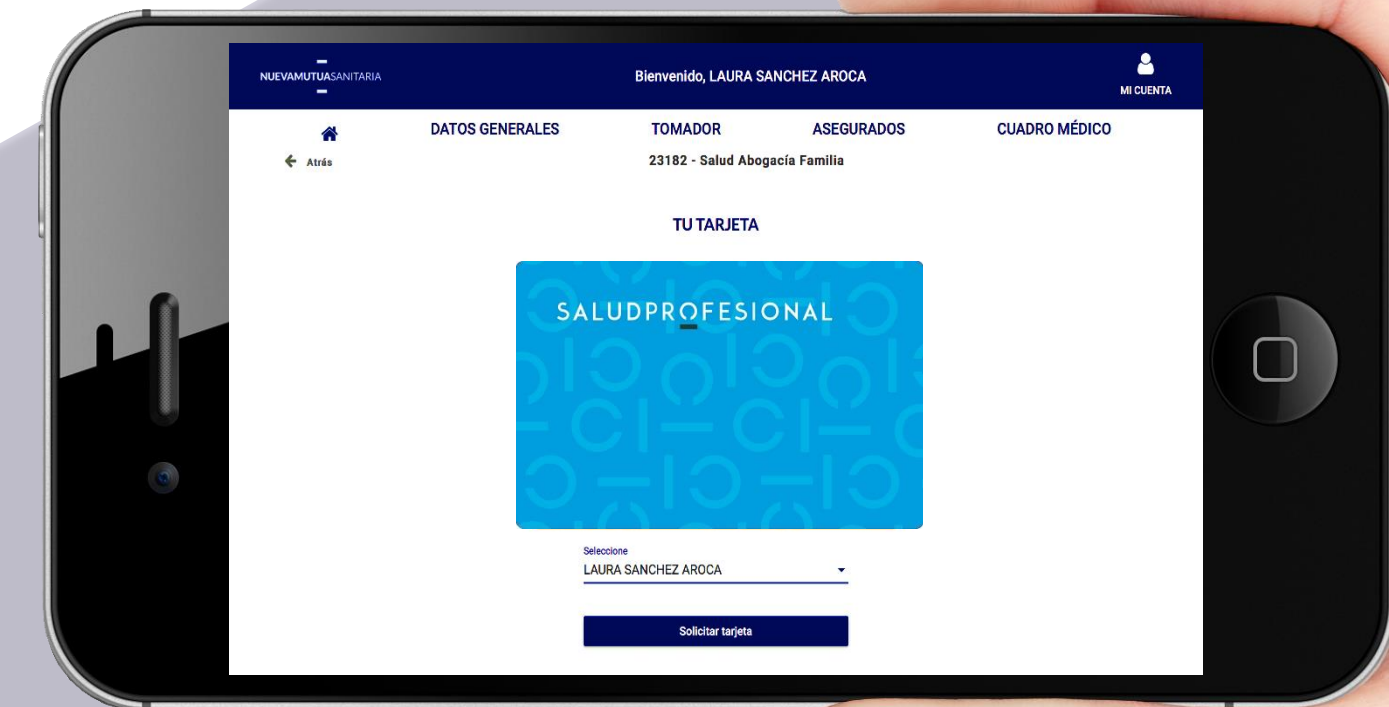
NUEVAMUTUASANITARIA

Bienvenido, LAURA SANCHEZ AROCA

MI CUENTA

DATOS GENERALES TOMADOR ASEGURADOS CUADRO MÉDICO

Atrás

23182 - Salud Abogacía Familia

TU TARJETA

SALUDPROFESIONAL

Seleccione
LAURA SANCHEZ AROCA

Solicitar tarjeta